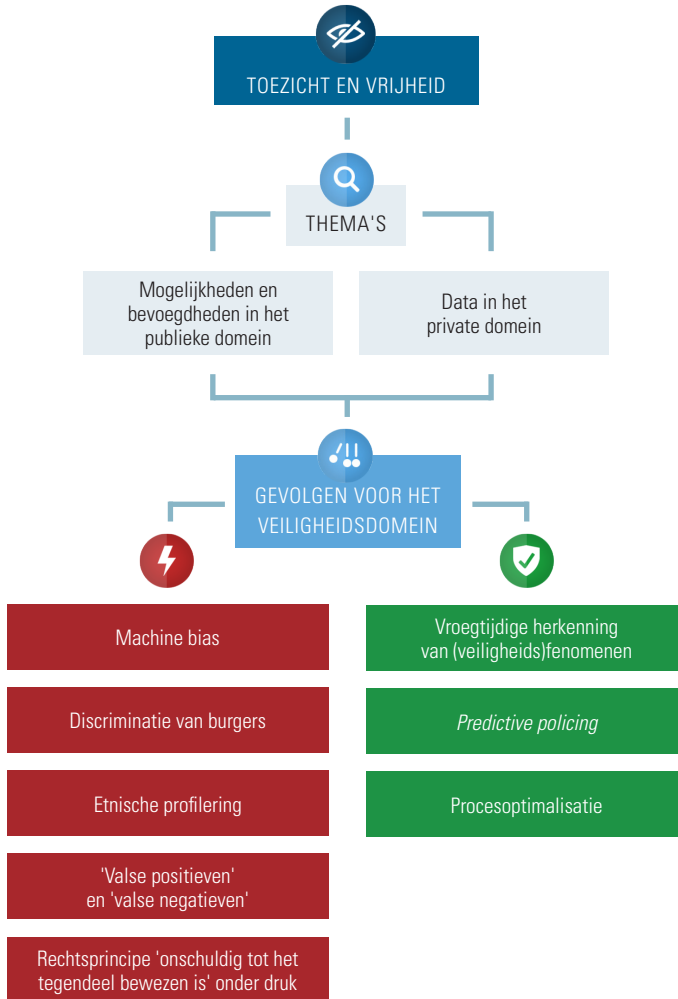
TOEZICHT EN VRIJHEID

THEMA'S

Mogelijkheden en bevoegdheden in het publieke domein

Data in het private domein

GEVOLGEN VOOR HET VEILIGHEIDSDOMEIN

Machine bias

Discriminatie van burgers

Etnische profilering

'Valse positieven' en 'valse negatieven'

Rechtsprincipe 'onschuldig tot het tegendeel bewezen is' onder druk

Vroegtijdige herkenning van (veiligheids)fenomenen

Predictive policing

Procesoptimalisatie